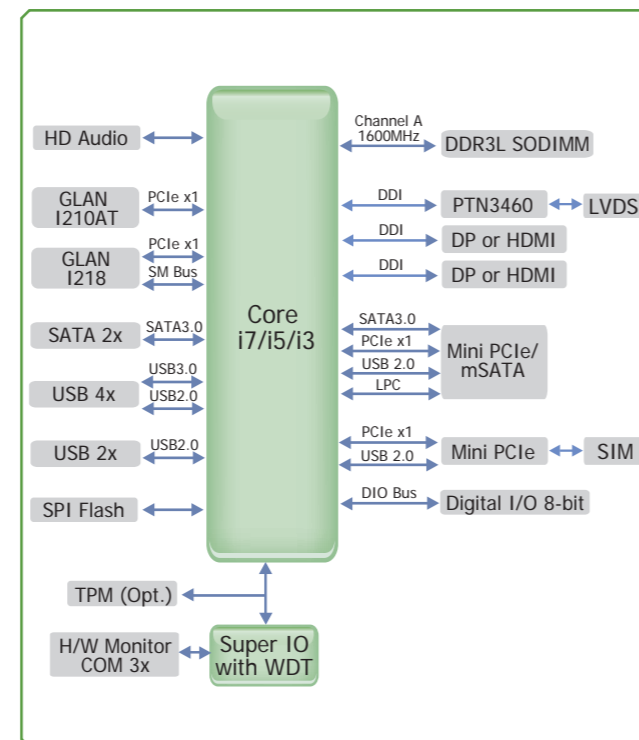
HD Audio

GLAN I210AT

PCIe x1

GLAN I218

PCIe x1

SM Bus

SATA 2x

SATA3.0

USB 4x

USB3.0

USB2.0

USB 2x

USB2.0

SPI Flash

Core i7/i5/i3

Channel A 1600MHz

DDR3L SODIMM

DDI

PTN3460

LVDS

DDI

DP or HDMI

DDI

DP or HDMI

SATA3.0

PCIe x1

USB 2.0

LPC

Mini PCIe/ mSATA

PCIe x1

USB 2.0

Mini PCIe

SIM

DIO Bus

Digital I/O 8-bit

TPM (Opt.)

H/W Monitor COM 3x

Super IO with WDT